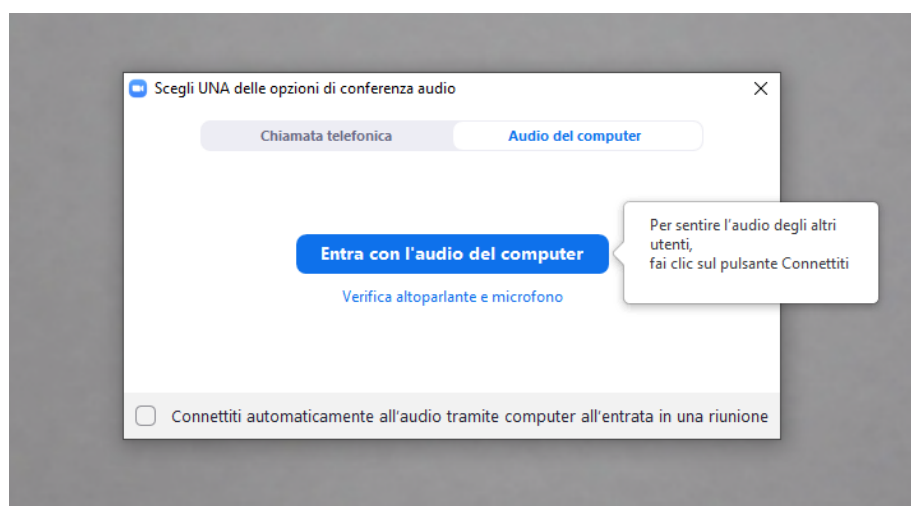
Scegli UNA delle opzioni di conferenza audio

×

Chiamata telefonica

Audio del computer

Entra con l'audio del computer

Per sentire l'audio degli altri utenti,
fai clic sul pulsante Connettiti

Verifica altoparlante e microfono

Connettiti automaticamente all'audio tramite computer all'entrata in una riunione